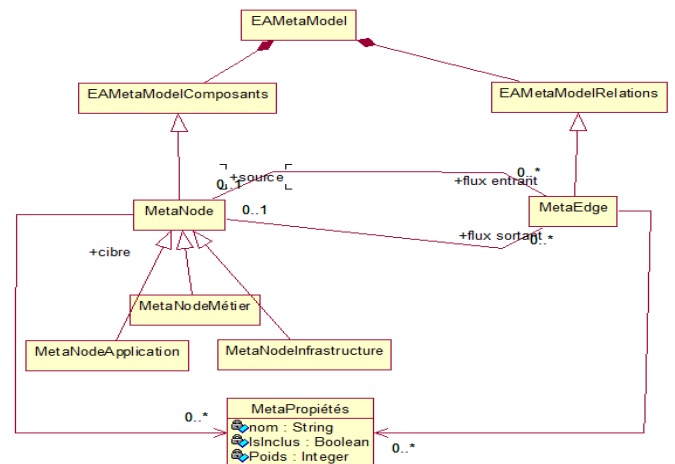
EAMetaModel

EAMetaModelComposants

EAMetaModelRelations

+source

0..1

0..*

+flux entrant

MetaNode

0..1

MetaEdge

+flux sortant

0..*

+cibre

MetaNodeMétier

MetaNodeApplication

MetaNodeInfrastructure

0..*

MetaPropiétés

nom : String

IsInclus : Boolean

Poids : Integer

0..*